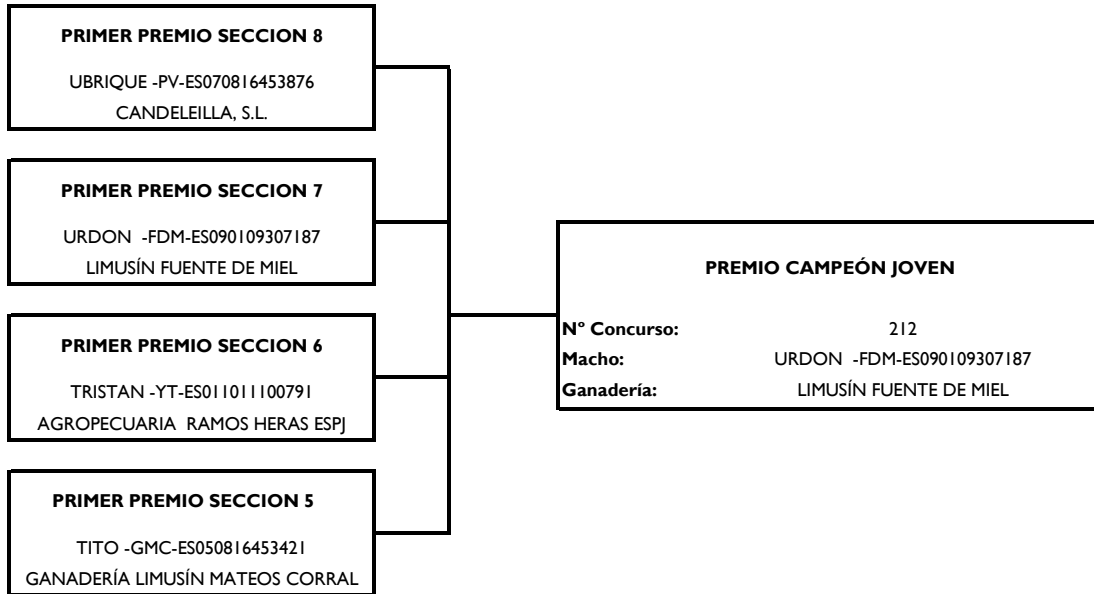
PRIMER PREMIO SECCION 8

UBRIQUE -PV-ES070816453876
CANDELEILLA, S.L.

PRIMER PREMIO SECCION 7

URDON -FDM-ES090109307187
LIMUSÍN FUENTE DE MIEL

PRIMER PREMIO SECCION 6

TRISTAN -YT-ES011011100791
AGROPECUARIA RAMOS HERAS ESPJ

PRIMER PREMIO SECCION 5

TITO -GMC-ES050816453421
GANADERÍA LIMUSÍN MATEOS CORRAL

PREMIO CAMPEÓN JOVEN

| | |
|---|---|
| Nº Concurso: | 212 |
| Macho: | URDON -FDM-ES090109307187 |
| Ganadería: | LIMUSÍN FUENTE DE MIEL |